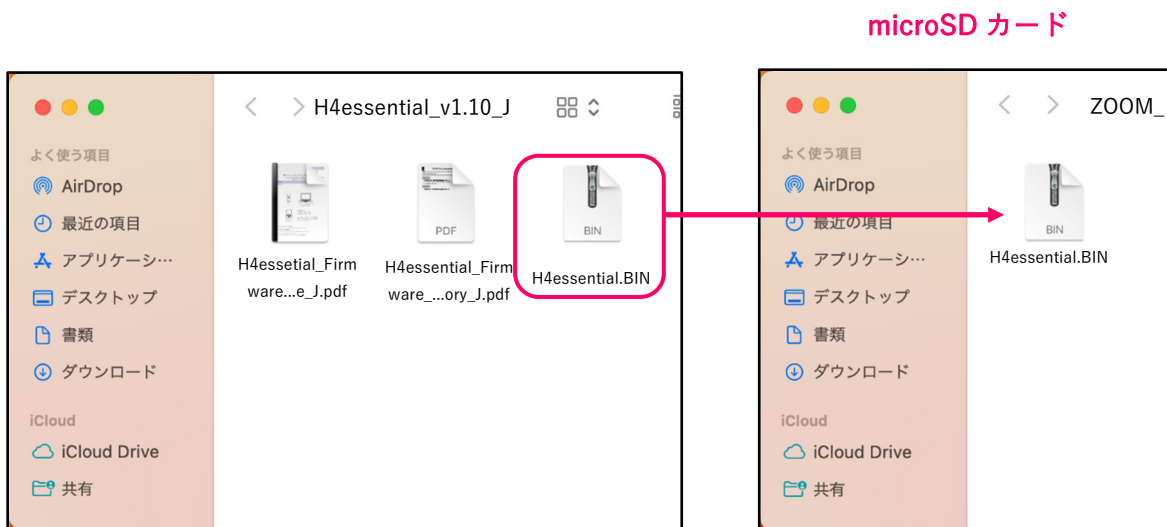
microSD カード

H4essential_v1.10_J

よく使う項目
AirDrop
最近の項目
アプリケーシ…
デスクトップ
書類
ダウンロード
iCloud
iCloud Drive
共有

H4essetial_Firmware...e_J.pdf

PDF
H4essential_Firmware_...ory_J.pdf

BIN
H4essential.BIN

ZOOM_

よく使う項目
AirDrop
最近の項目
アプリケーシ…
デスクトップ
書類
ダウンロード
iCloud
iCloud Drive
共有

BIN
H4essential.BIN